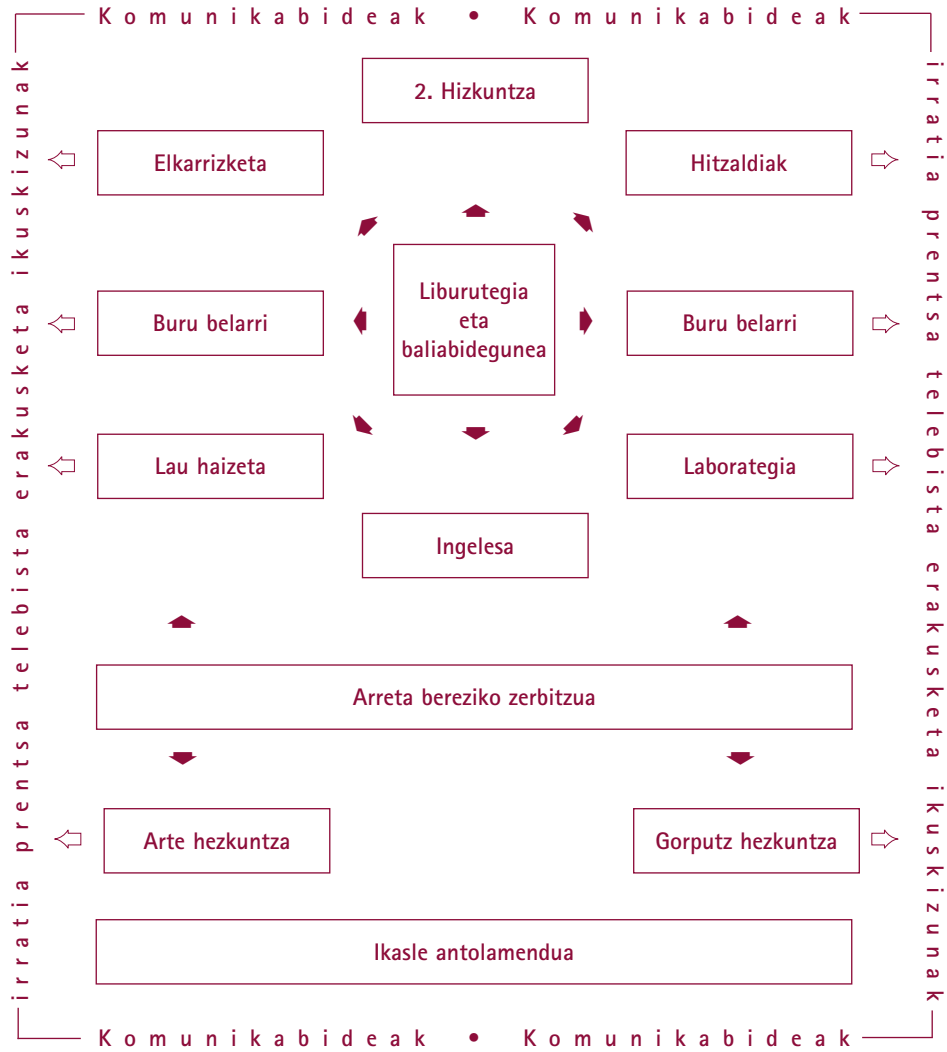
Komunikabideak • Komunikabideak

irratia prentsa telebista erakusketa ikuskizunak

irratia prentsa telebista erakusketa ikuskizunak

2. Hizkuntza

Elkarrizketa

Hitzaldiak

Liburutegia eta baliabidegunea

Buru belarri

Buru belarri

Lau haizeta

Laborategia

Ingelesa

Arreta bereziko zerbitzua

Arte hezkuntza

Gorputz hezkuntza

Ikasle antolamendua

Komunikabideak • Komunikabideak